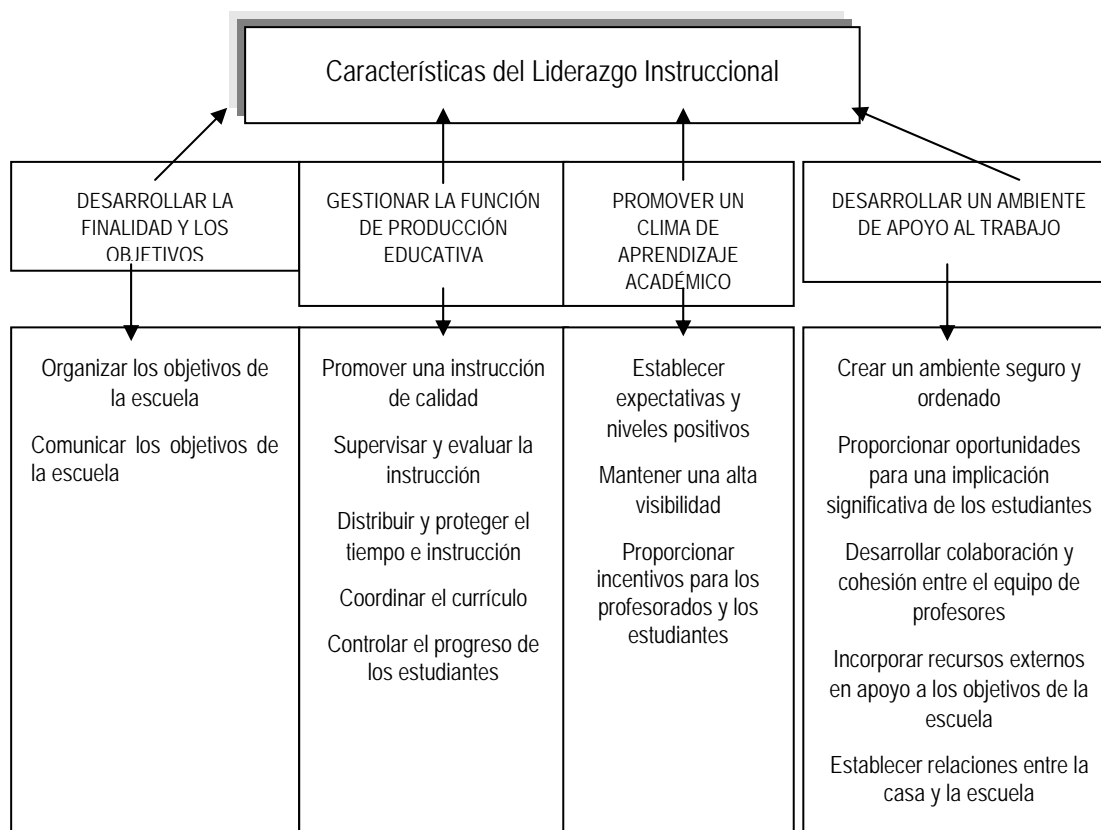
Características del Liderazgo Instruccional

DESARROLLAR LA FINALIDAD Y LOS OBJETIVOS

GESTIONAR LA FUNCIÓN DE PRODUCCIÓN EDUCATIVA

PROMOVER UN CLIMA DE APRENDIZAJE ACADÉMICO

DESARROLLAR UN AMBIENTE DE APOYO AL TRABAJO

Organizar los objetivos de la escuela

Comunicar los objetivos de la escuela

Promover una instrucción de calidad

Supervisar y evaluar la instrucción

Distribuir y proteger el tiempo e instrucción

Coordinar el currículo

Controlar el progreso de los estudiantes

Establecer expectativas y niveles positivos

Mantener una alta visibilidad

Proporcionar incentivos para los profesorados y los estudiantes

Crear un ambiente seguro y ordenado

Proporcionar oportunidades para una implicación significativa de los estudiantes

Desarrollar colaboración y cohesión entre el equipo de profesores

Incorporar recursos externos en apoyo a los objetivos de la escuela

Establecer relaciones entre la casa y la escuela